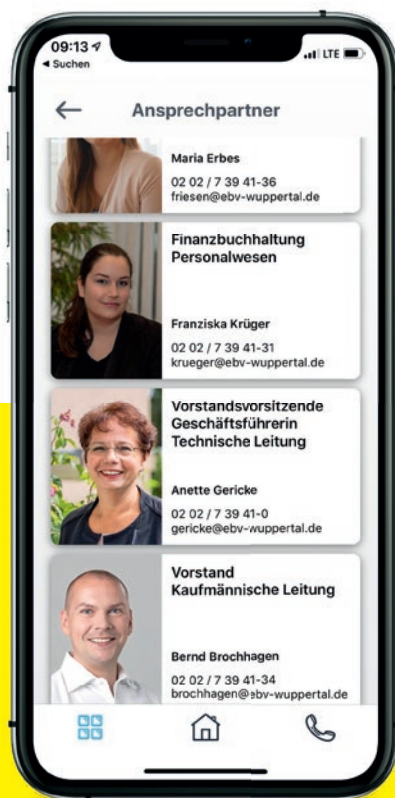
09:13
◂ Suchen
LTE

Ansprechpartner

Maria Erbes
02 02 / 7 39 41-36
friesen@ebv-wuppertal.de

Finanzbuchhaltung
Personalwesen

Franziska Krüger
02 02 / 7 39 41-31
krueger@ebv-wuppertal.de

Vorstandsvorsitzende
Geschäftsführerin
Technische Leitung

Anette Gericke
02 02 / 7 39 41-0
gericke@ebv-wuppertal.de

Vorstand
Kaufmännische Leitung

Bernd Brochhagen
02 02 / 7 39 41-34
brochhagen@ebv-wuppertal.de